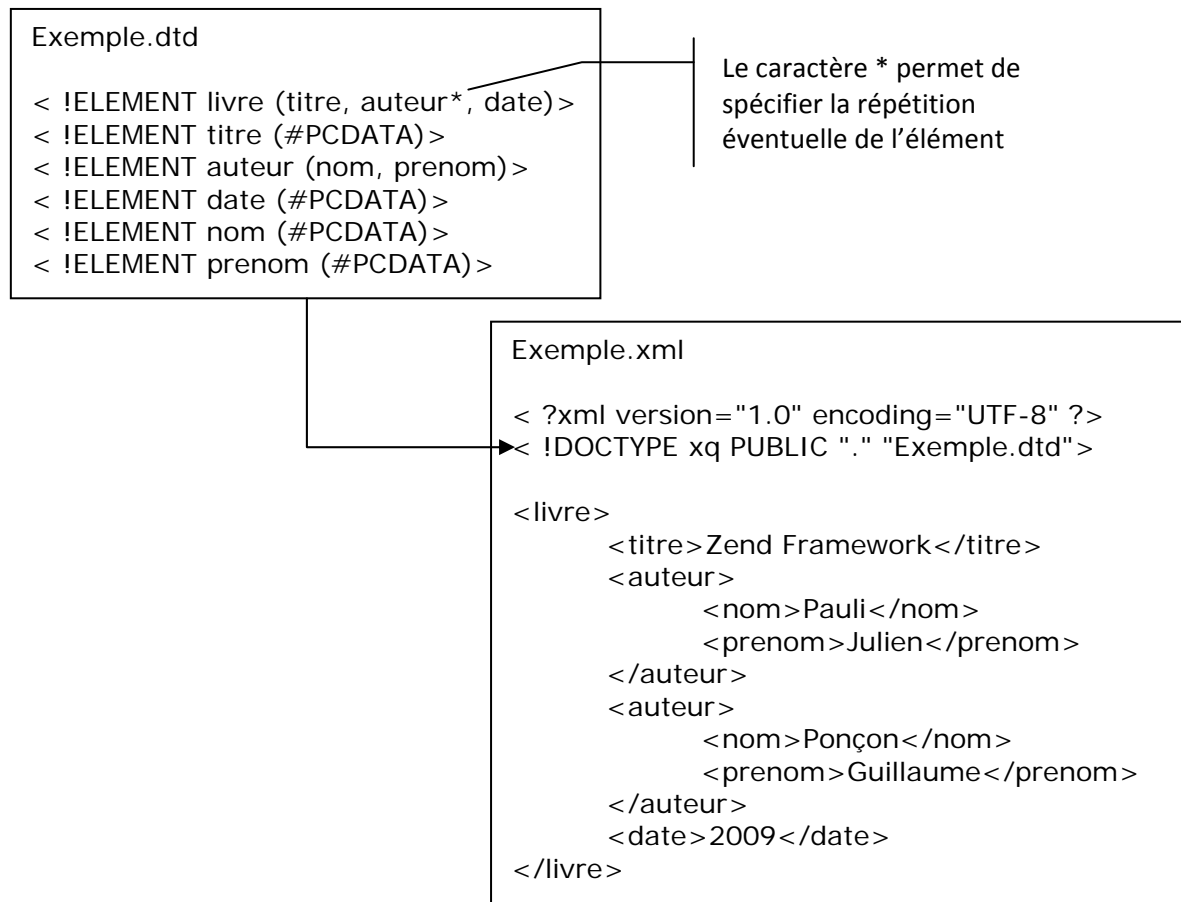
Exemple.dtd

< !ELEMENT livre (titre, auteur*, date)>
< !ELEMENT titre (#PCDATA)>
< !ELEMENT auteur (nom, prenom)>
< !ELEMENT date (#PCDATA)>
< !ELEMENT nom (#PCDATA)>
< !ELEMENT prenom (#PCDATA)>

Le caractère * permet de spécifier la répétition éventuelle de l'élément

Exemple.xml

< ?xml version="1.0" encoding="UTF-8" ?>
< !DOCTYPE xq PUBLIC "." "Exemple.dtd">

<livre>
<titre>Zend Framework</titre>
<auteur>
<nom>Pauli</nom>
<prenom>Julien</prenom>
</auteur>
<auteur>
<nom>Ponçon</nom>
<prenom>Guillaume</prenom>
</auteur>
<date>2009</date>
</livre>